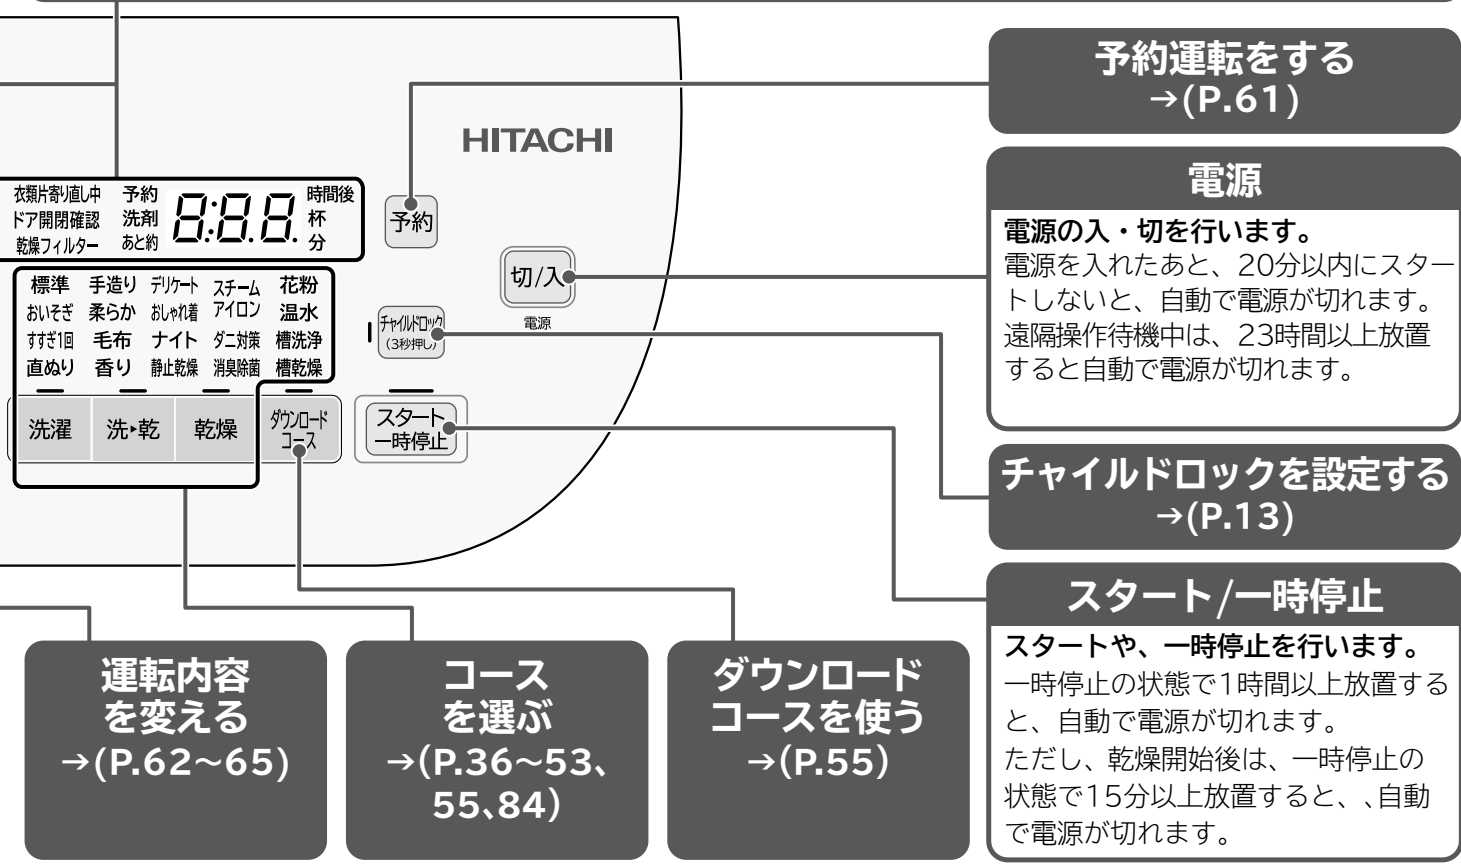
HITACHI

衣類片寄り直し中 ドア開閉確認 乾燥フィルター
予約 洗剤 あと約
8:8.8.
時間後 杯 分

予約

切/入
電源

チャイルドロック (3秒押し)

標準 手造り デリケート スチーム 花粉
おいそぎ 柔らか おしゃれ着 アイロン 温水
すすぎ1回 毛布 ナイト ダニ対策 槽洗浄
直ぬり 香り 静止乾燥 消臭除菌 槽乾燥

洗濯 洗・乾 乾燥 ダウンロードコース

スタート 一時停止

予約運転をする →(P.61)

電源
電源の入・切を行います。
電源を入れたあと、20分以内にスタートしないと、自動で電源が切れます。遠隔操作待機中は、23時間以上放置すると自動で電源が切れます。

チャイルドロックを設定する →(P.13)

スタート/一時停止
スタートや、一時停止を行います。
一時停止の状態で1時間以上放置すると、自動で電源が切れます。
ただし、乾燥開始後は、一時停止の状態で15分以上放置すると、、自動で電源が切れます。

運転内容を変える →(P.62～65)

コースを選ぶ →(P.36～53、55、84)

ダウンロードコースを使う →(P.55)